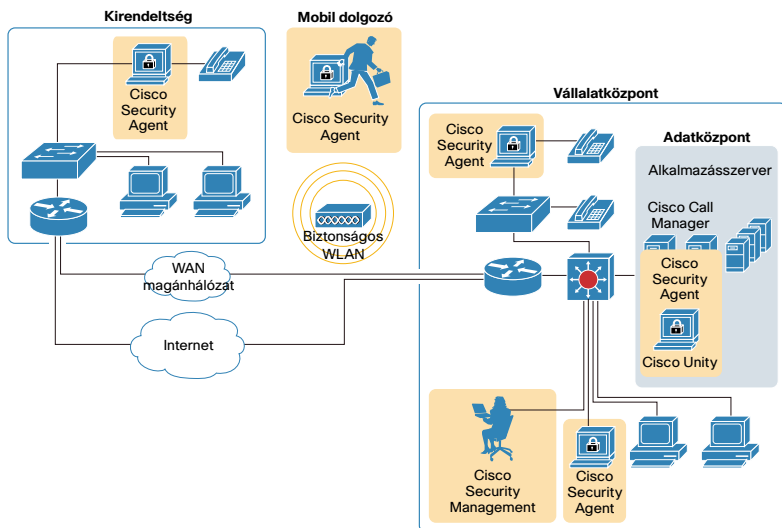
Kirendeltség

Cisco Security Agent

Mobil dolgozó

Cisco Security Agent

Biztonságos WLAN

WAN magánhálózat

Internet

Vállalatközpont

Cisco Security Agent

Adatközpont

Alkalmazásszerver

Cisco Call Manager

Cisco Security Agent

Cisco Unity

Cisco Security Management

Cisco Security Agent